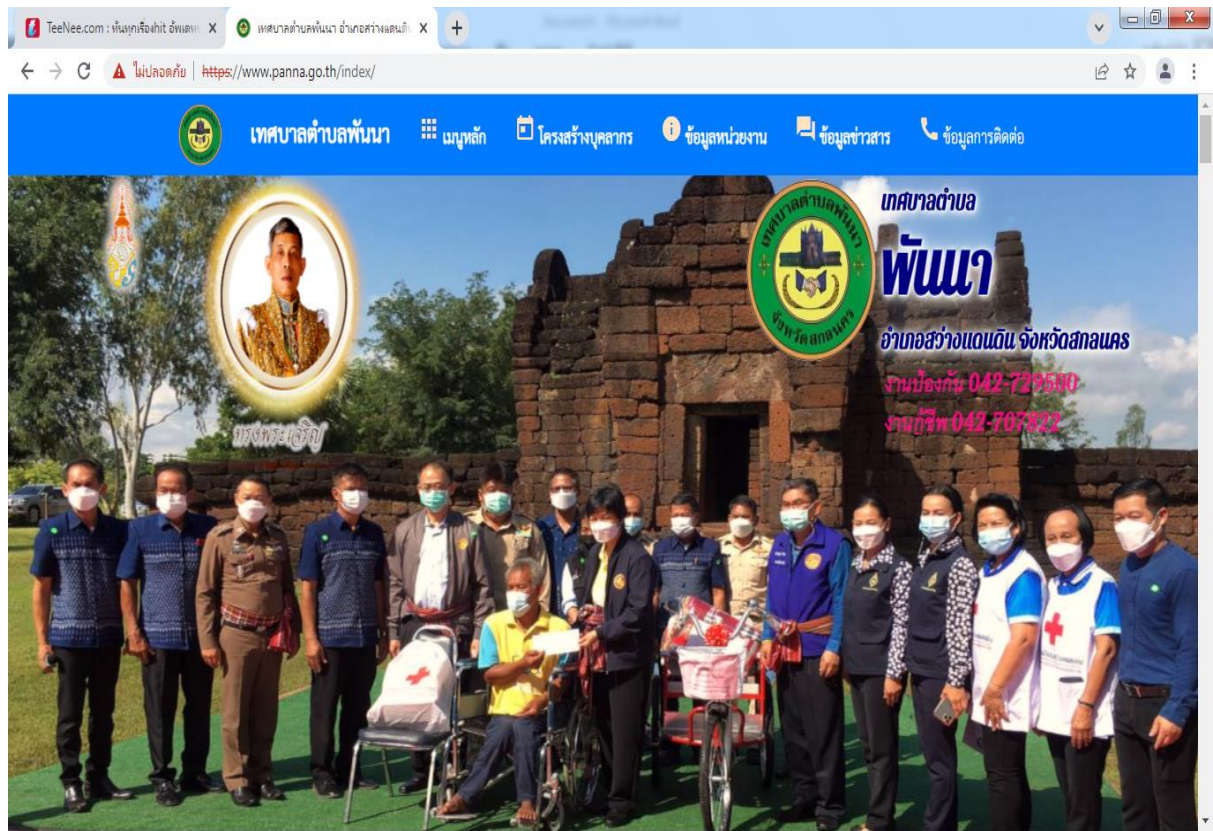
TeeNee.com : หันทุกเรื่องhit อัพเดท ×
เทศบาลตำบลพันนา อำเภอสว่างแดนดิน ×
+

ไม่ปลอดภัย | https://www.panna.go.th/index/

เทศบาลตำบลพันนา
เมนูหลัก
โครงสร้างบุคลากร
ข้อมูลหน่วยงาน
ข้อมูลข่าวสาร
ข้อมูลการติดต่อ

ทรงพระเจริญ

เทศบาลตำบลพันนา จังหวัดสกลนคร

เทศบาลตำบล
พันนา
อำเภอสว่างแดนดิน จังหวัดสกลนคร
งานป้องกัน 042-729500
งานกู้ชีพ 042-707822